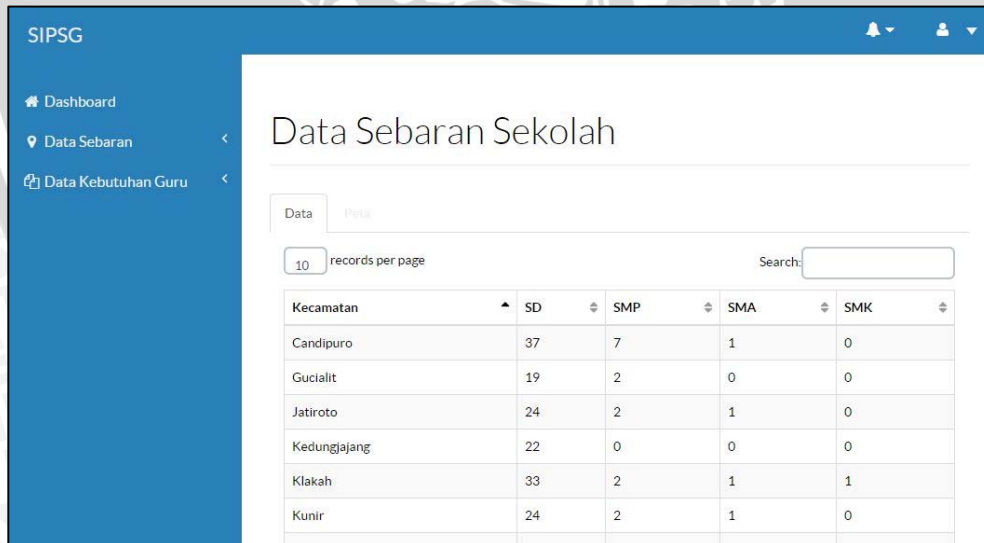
SIPSG

Dashboard

Data Sebaran

Data Kebutuhan Guru

Data Sebaran Sekolah

Data Peta

10 records per page

Search:

| Kecamatan | SD | SMP | SMA | SMK |
|---|---|---|---|---|
| Candipuro | 37 | 7 | 1 | 0 |
| Gucialit | 19 | 2 | 0 | 0 |
| Jatiroto | 24 | 2 | 1 | 0 |
| Kedungjajang | 22 | 0 | 0 | 0 |
| Klakah | 33 | 2 | 1 | 1 |
| Kunir | 24 | 2 | 1 | 0 |